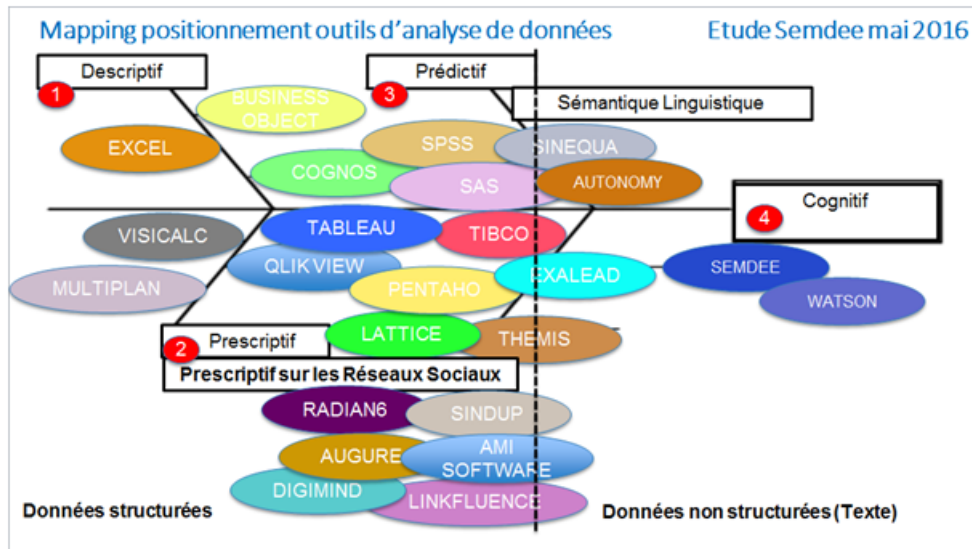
Mapping positionnement outils d'analyse de données

Etude Semdee mai 2016

1 Descriptif

3 Prédictif

Sémantique Linguistique

BUSINESS OBJECT

EXCEL

SPSS

SINEQUA

COGNOS

SAS

AUTONOMY

4 Cognitif

VISICALC

TABLEAU

TIBCO

QLIKVIEW

EXALEAD

SEMDEE

MULTIPLAN

PENTAHO

WATSON

LATTICE

THEMIS

2 Prescriptif

Prescriptif sur les Réseaux Sociaux

RADIAN6

SINDUP

AUGURE

AMI SOFTWARE

DIGIMIND

LINKFLUENCE

Données structurées

Données non structurées (Texte)